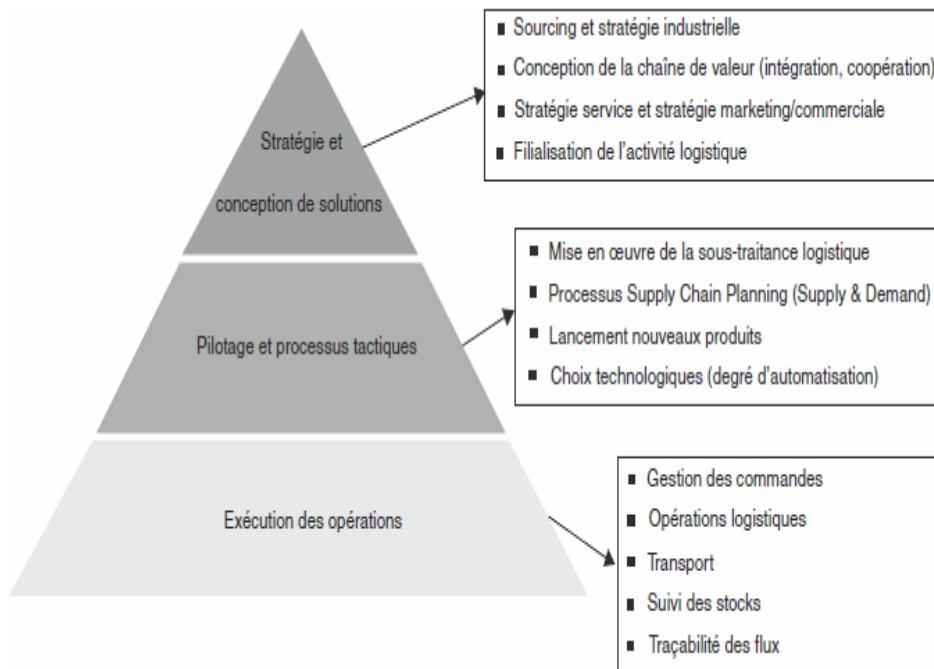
Stratégie et conception de solutions

■ Sourcing et stratégie industrielle
■ Conception de la chaîne de valeur (intégration, coopération)
■ Stratégie service et stratégie marketing/commerciale
■ Filialisation de l'activité logistique

Pilotage et processus tactiques

■ Mise en œuvre de la sous-traitance logistique
■ Processus Supply Chain Planning (Supply & Demand)
■ Lancement nouveaux produits
■ Choix technologiques (degré d'automatisation)

Exécution des opérations

■ Gestion des commandes
■ Opérations logistiques
■ Transport
■ Suivi des stocks
■ Traçabilité des flux